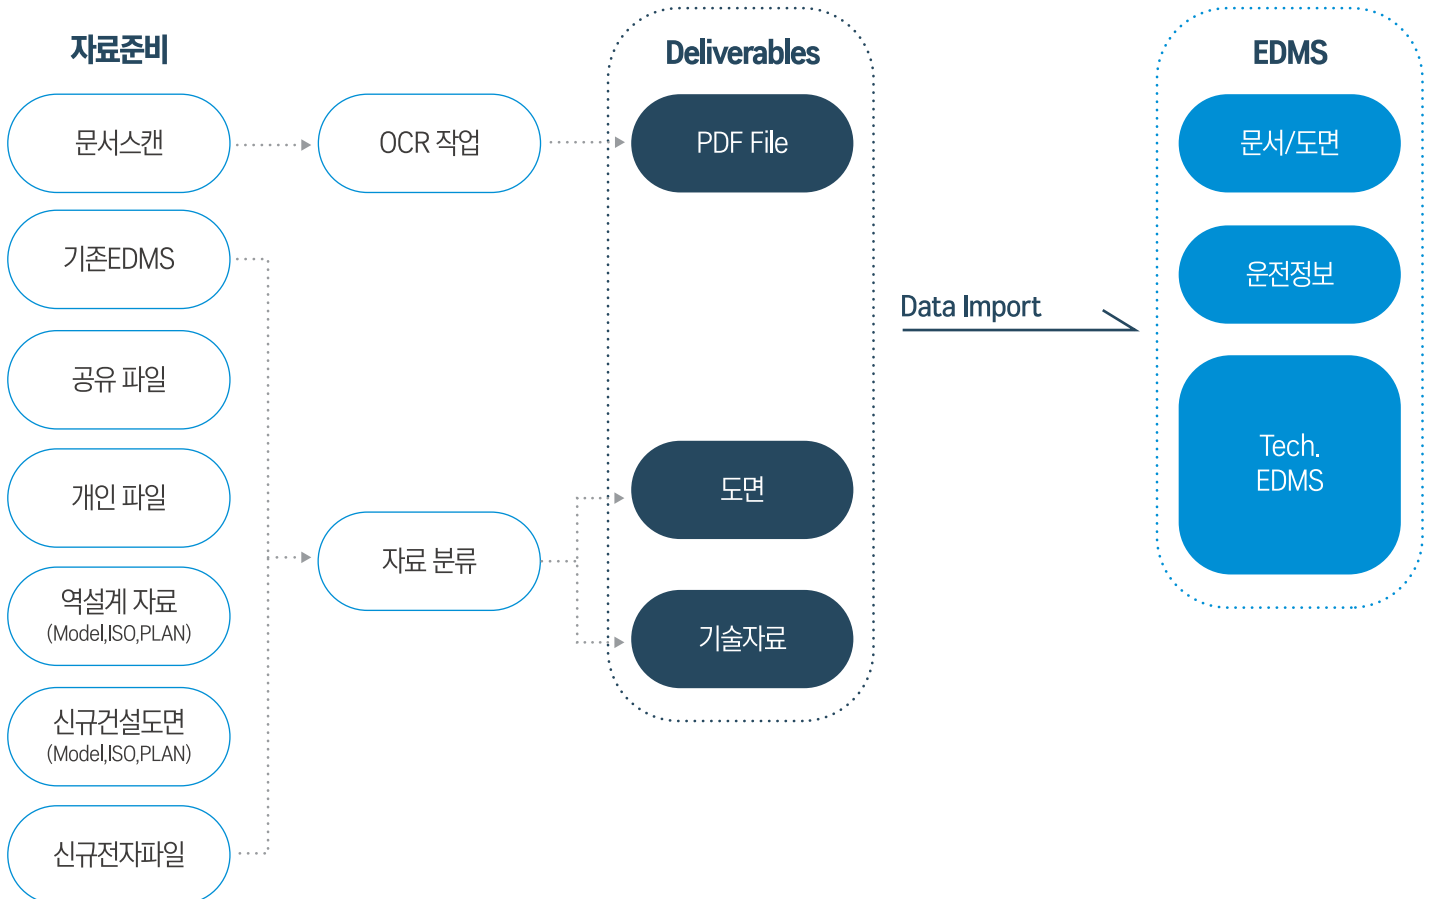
자료준비

문서스캔

OCR 작업

기존EDMS

공유 파일

개인 파일

역설계 자료
(Model,ISO,PLAN)

신규건설도면
(Model,ISO,PLAN)

신규전자파일

자료 분류

Deliverables

PDF File

도면

기술자료

Data Import

EDMS

문서/도면

운전정보

Tech.
EDMS